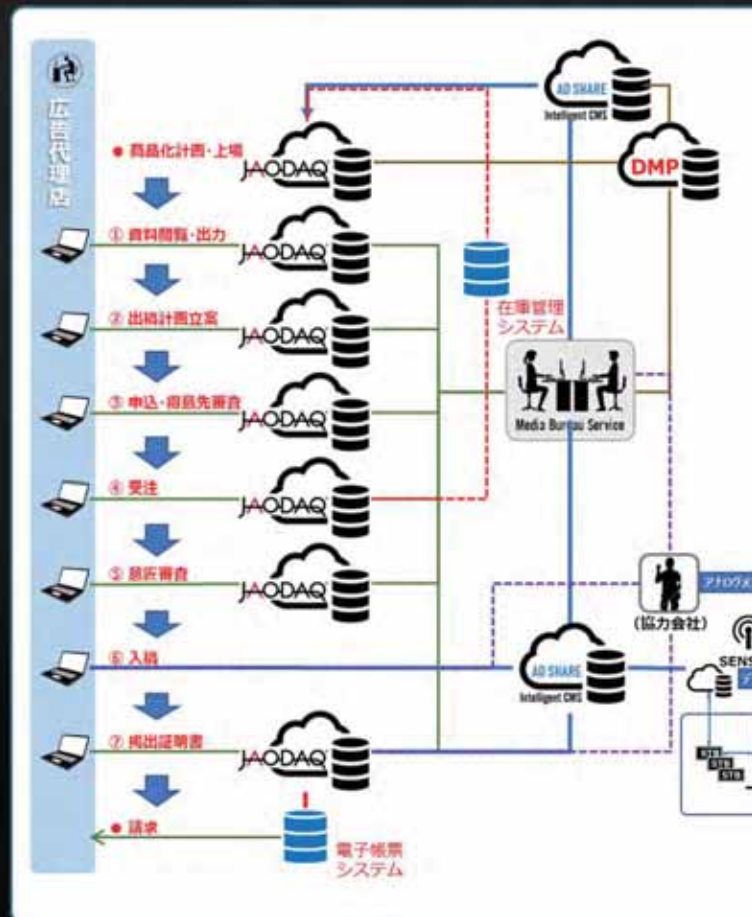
広告代理店

● 商品化計画・上場
① 資料閲覧・出力
② 出稿計画立案
③ 申込・得意先審査
④ 受注
⑤ 意匠審査
⑥ 入稿
⑦ 掲出証明書
● 請求

JAODAQ
JAODAQ
JAODAQ
JAODAQ
JAODAQ
JAODAQ
JAODAQ

AD SHARE
Intelligent CMS

DMP

在庫管理
システム

Media Bureau Service

アナログメ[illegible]

(協力会社)

AD SHARE
Intelligent CMS

SENS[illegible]

STB
STB
STB

電子帳票
システム